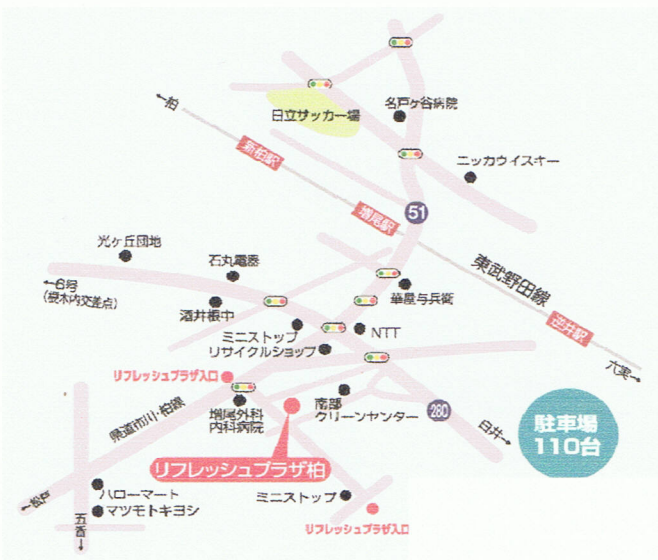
←柏

日立サッカー場

名戸ヶ谷病院

新柏駅

ニッカウイスキー

増尾駅

51

東武野田線

光ヶ丘団地

石丸電器

←6号
(根木内交差点)

酒井根中

華屋与兵衛

逆井駅

ミニストップ

NTT

リサイクルショップ

六実→

リフレッシュプラザ入口

南部クリーンセンター

280

白井→

駐車場
110台

県道市川・柏線

増尾外科内科病院

リフレッシュプラザ柏

←松戸

ハローマート

ミニストップ

マツモトキヨシ

五香↓

リフレッシュプラザ入口